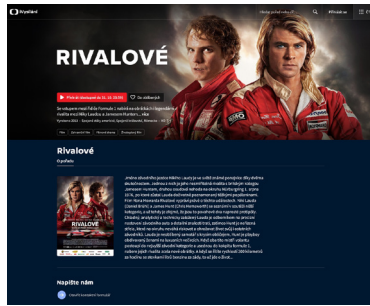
iVysílání

RIVALOVÉ

Přehrát dostupné za 15. 10. 18:00

Do sledovaných

Se vzkazem mezi řidiče Formule 1 odstoupila sbírka ligendami, rivalita mezi Nikym Laudou a Jamesem Huntem... Více

Rivalové

O pořadu

Napište nám